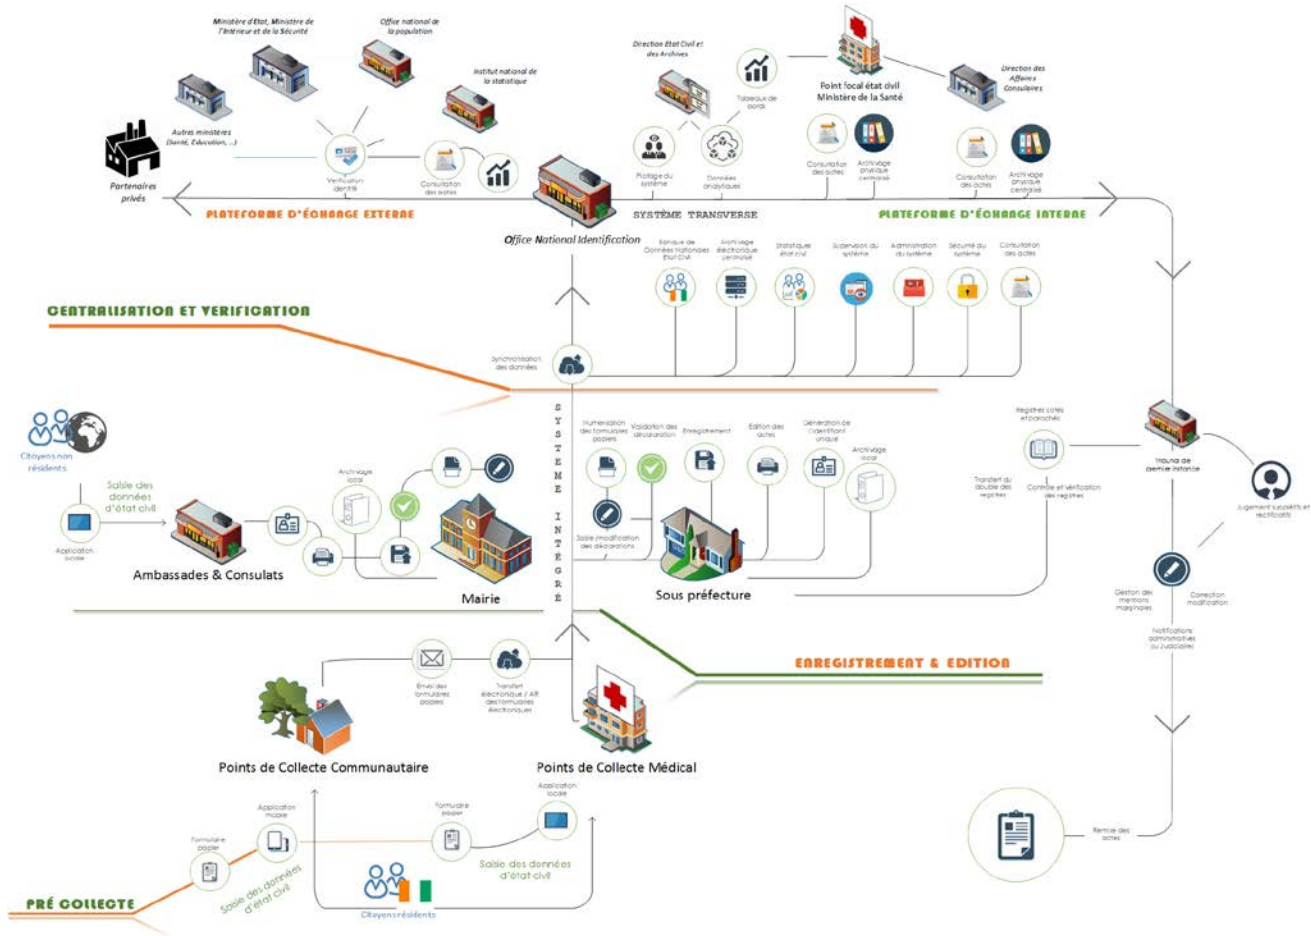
Ministère d'Etat, Ministère de l'Intérieur et de la Sécurité

Office national de la population

Institut national de la statistique

Autres ministères (Santé, Education, ...)

Partenaires privés

Vérification identité

Consultation des actes

PLATEFORME D'ÉCHANGE EXTERNE

Direction Etat Civil et des Archives

Tableaux de bord

Pilotage du système

Données analytiques

Point focal état civil Ministère de la Santé

Consultation des actes

Archivage physique centralisé

Direction des Affaires Consulaires

Consultation des actes

Archivage physique centralisé

SYSTÈME TRANSVERSE

PLATEFORME D'ÉCHANGE INTERNE

Office National Identification

Banque de Données Nationales Etat Civil

Archivage électronique centralisé

Statistiques état civil

Supervision du système

Administration du système

Sécurité du système

Consultation des actes

CENTRALISATION ET VERIFICATION

Synchronisation des données

Citoyens non résidents

Saisie des données d'état civil

Application locale

Archivage local

Ambassades & Consulats

Mairie

SYSTÈME INTÉGRÉ

Numérisation des formulaires papiers

Validation des déclaration

Enregistrement

Edition des actes

Génération de l'identifiant unique

Archivage local

Saisie /modification des déclarations

Sous préfecture

Registres cotés et paraphés

Transfert du double des registres

Contrôle et vérification des registres

Tribunal de dernière instance

Jugement supplétifs et rectificatifs

Gestion des mentions marginales

Correction modification

Notifications administratives ou Judiciaires

ENREGISTREMENT & EDITION

Envoi des formulaires papiers

Transfert électronique / API des formulaires électroniques

Points de Collecte Communautaire

Points de Collecte Médical

Remise des actes

Application mobile

Formulaire papier

Formulaire papier

Application locale

Saisie des données d'état civil

Saisie des données d'état civil

Citoyens résidents

PRÉ COLLECTE